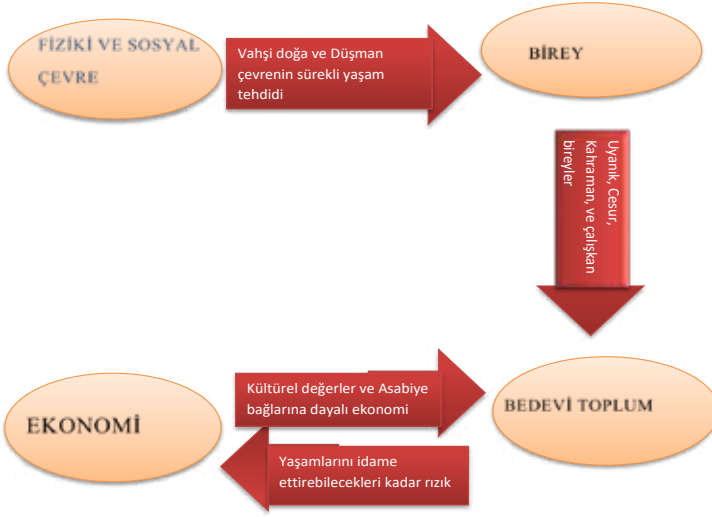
FİZİKİ VE SOSYAL ÇEVRE

Vahşi doğa ve Düşman çevrenin sürekli yaşam tehdidi

BİREY

Uyanık, Cesur, Kahraman, ve çalışkan bireyler

Kültürel değerler ve Asabiye bağlarına dayalı ekonomi

EKONOMİ

BEDEVİ TOPLUM

Yaşamlarını idame ettirebilecekleri kadar rızık